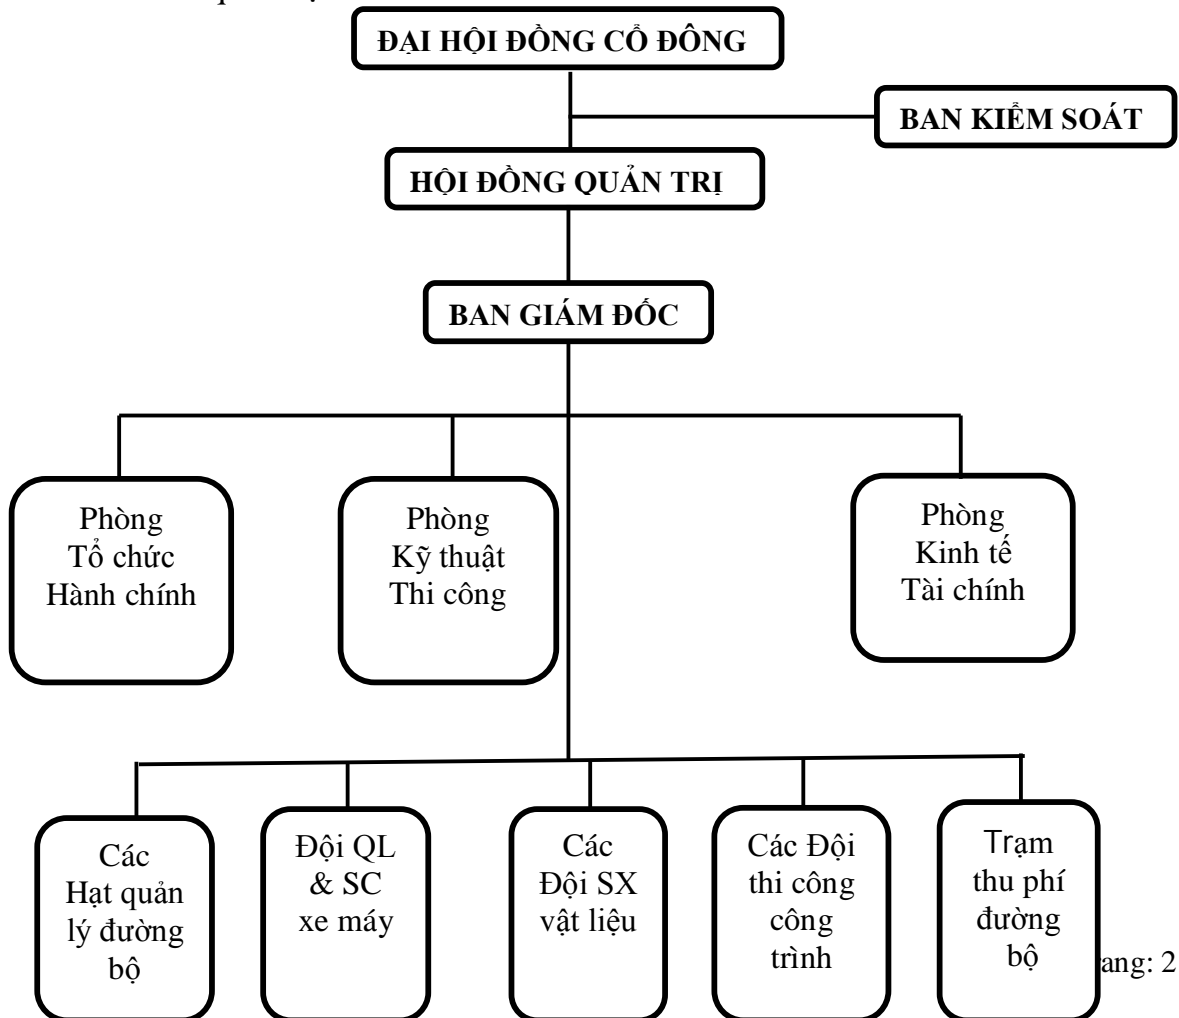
ĐẠI HỘI ĐỒNG CỔ ĐÔNG

BAN KIỂM SOÁT

HỘI ĐỒNG QUẢN TRỊ

BAN GIÁM ĐỐC

Phòng Tổ chức Hành chính

Phòng Kỹ thuật Thi công

Phòng Kinh tế Tài chính

Các Hạt quản lý đường bộ

Đội QL & SC xe máy

Các Đội SX vật liệu

Các Đội thi công công trình

Trạm thu phí đường bộ

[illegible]ang: 2